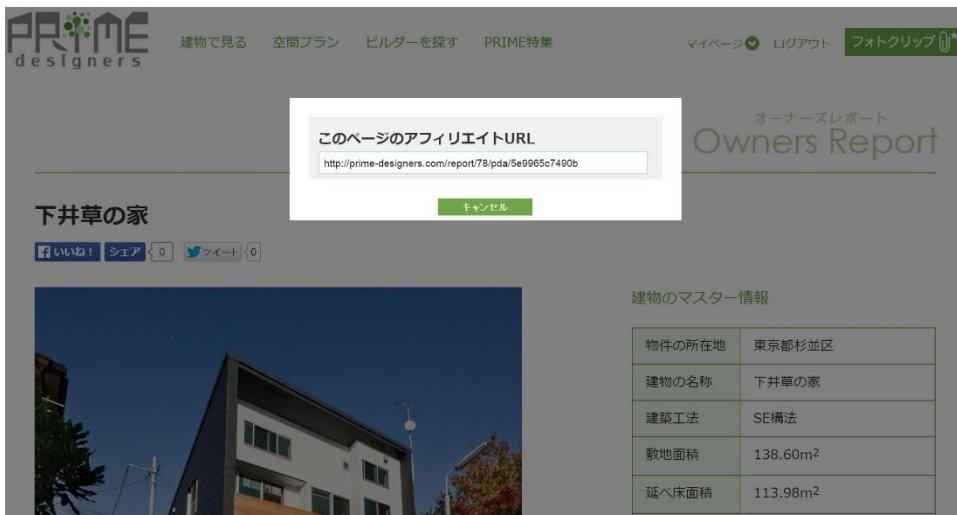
PRIME designers

建物で見る 空間プラン ビルダーを探す PRIME特集

マイページ ログアウト フォトクリップ

オーナーズレポート
Owners Report

このページのアフィリエイトURL

http://prime-designers.com/report/78/pda/5e9965c7490b

キャンセル

下井草の家

いいね！ シェア 0 ツイート 0

建物のマスター情報

| 物件の所在地 | 東京都杉並区 |
|---|---|
| 建物の名称 | 下井草の家 |
| 建築工法 | SE構法 |
| 敷地面積 | 138.60m$^2$ |
| 延べ床面積 | 113.98m$^2$ |